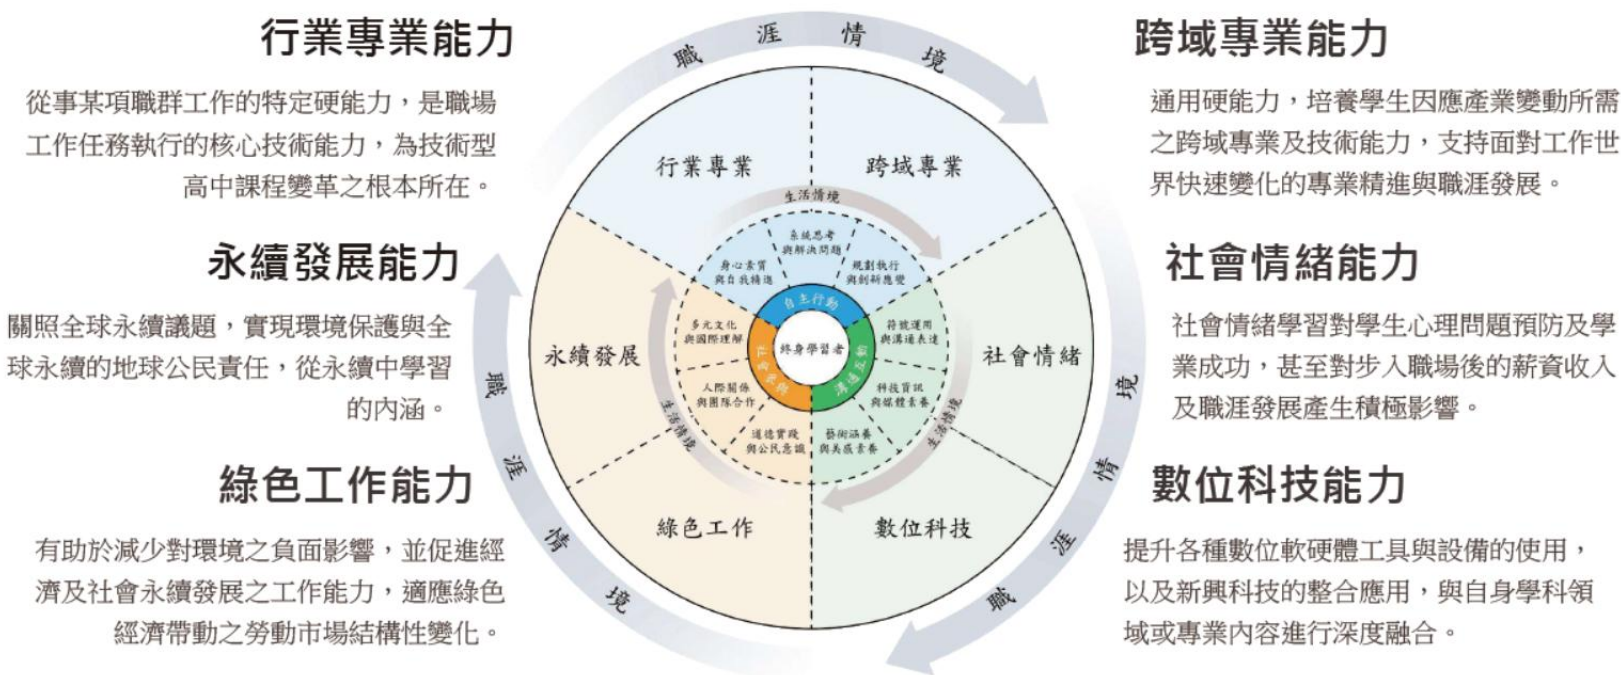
行業專業能力

從事某項職群工作的特定硬能力，是職場工作任務執行的核心技術能力，為技術型高中課程變革之根本所在。

永續發展能力

關照全球永續議題，實現環境保護與全球永續的地球公民責任，從永續中學習的內涵。

綠色工作能力

有助於減少對環境之負面影響，並促進經濟及社會永續發展之工作能力，適應綠色經濟帶動之勞動市場結構性變化。

職涯情境

行業專業
跨域專業
永續發展
社會情緒
綠色工作
數位科技

生活情境

系統思考與解決問題
規劃執行與創新應變
身心素質與自我精進
符號運用與溝通表達
多元文化與國際理解
科技資訊與媒體素養
人際關係與團隊合作
道德實踐與公民意識
藝術涵養與美感素養

自主行動
社會參與
溝通互動
終身學習者

生活情境
生活情境

職涯情境
職涯情境
職涯情境

跨域專業能力

通用硬能力，培養學生因應產業變動所需之跨域專業及技術能力，支持面對工作世界快速變化的專業精進與職涯發展。

社會情緒能力

社會情緒學習對學生心理問題預防及學業成功，甚至對步入職場後的薪資收入及職涯發展產生積極影響。

數位科技能力

提升各種數位軟硬體工具與設備的使用，以及新興科技的整合應用，與自身學科領域或專業內容進行深度融合。